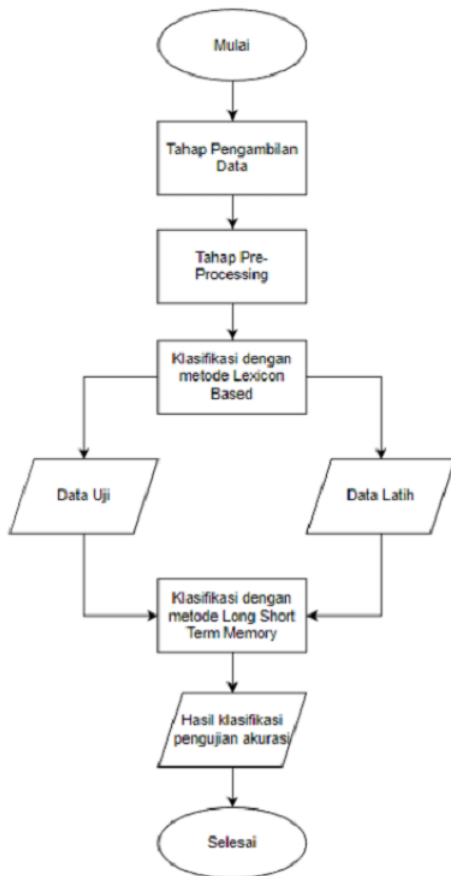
Mulai

Tahap Pengambilan Data

Tahap Pre-Processing

Klasifikasi dengan metode Lexicon Based

Data Uji

Data Latih

Klasifikasi dengan metode Long Short Term Memory

Hasil klasifikasi pengujian akurasi

Selesai